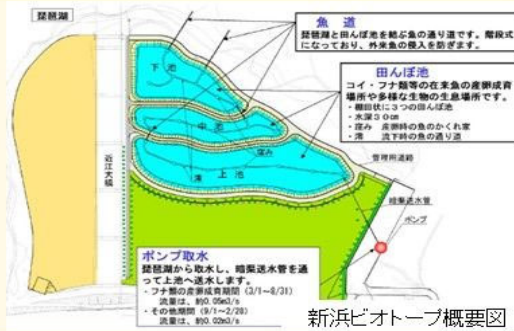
琵琶湖

魚道
琵琶湖と田んぼ池を結ぶ魚の通り道です。階段式になっており、外来魚の侵入を防ぎます。

田んぼ池
コイ・フナ類等の在来魚の産卵成育場所や多様な生物の生息場所です。
・棚田状に３つの田んぼ池
・水深３０ｃｍ
・窪み　産卵時の魚のかくれ家
・溝　流下時の魚の通り道

下池
中池
上池
窪み
溝

近江大橋

管理用道路

暗渠送水管

ポンプ

ポンプ取水
琵琶湖から取水し、暗渠送水管を通って上池へ送水します。
・フナ類の産卵成育期間（3/1～8/31）
流量は、約0.05m3/s
・その他期間（9/1～2/28）
流量は、約0.02m3/s

新浜ビオトープ概要図